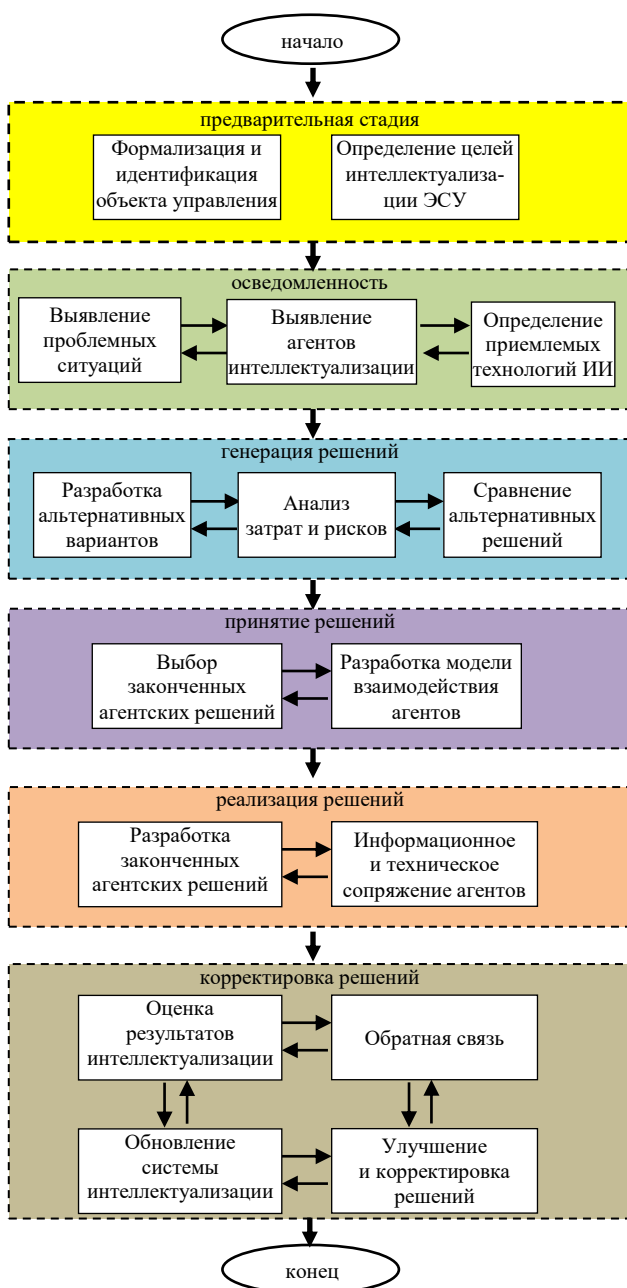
начало

предварительная стадия

Формализация и идентификация объекта управления

Определение целей интеллектуализации ЭСУ

осведомленность

Выявление проблемных ситуаций

Выявление агентов интеллектуализации

Определение приемлемых технологий ИИ

генерация решений

Разработка альтернативных вариантов

Анализ затрат и рисков

Сравнение альтернативных решений

принятие решений

Выбор законченных агентских решений

Разработка модели взаимодействия агентов

реализация решений

Разработка законченных агентских решений

Информационное и техническое сопряжение агентов

корректировка решений

Оценка результатов интеллектуализации

Обратная связь

Обновление системы интеллектуализации

Улучшение и корректировка решений

конец